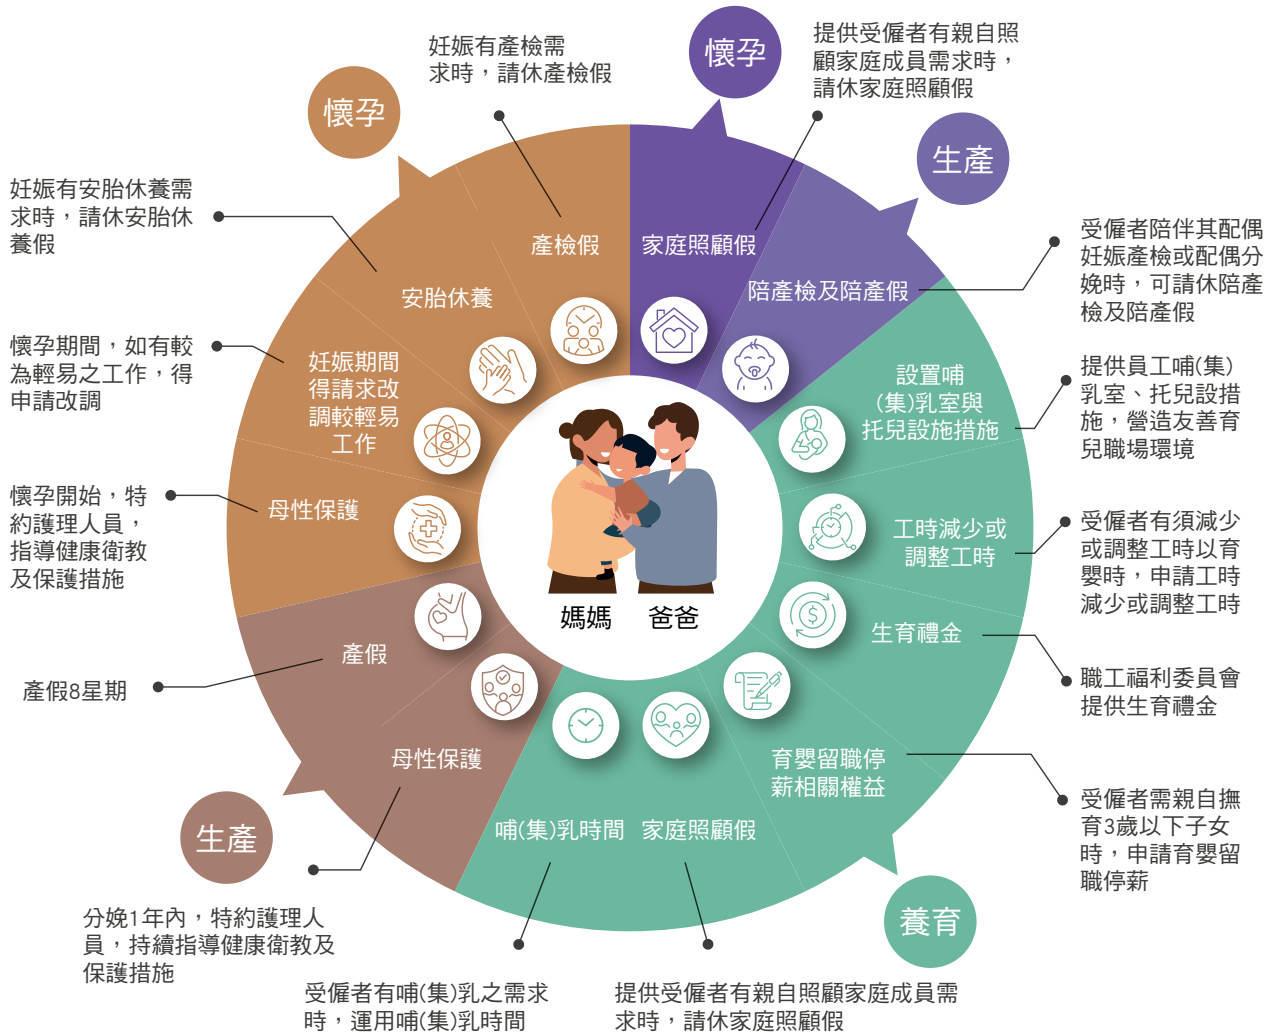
懷孕

妊娠有產檢需求時，請休產檢假

懷孕

提供受僱者有親自照顧家庭成員需求時，請休家庭照顧假

生產

妊娠有安胎休養需求時，請休安胎休養假

產檢假

家庭照顧假

安胎休養

陪產檢及陪產假

受僱者陪伴其配偶妊娠產檢或配偶分娩時，可請休陪產檢及陪產假

懷孕期間，如有較為輕易之工作，得申請改調

妊娠期間得請求改調較輕易工作

設置哺(集)乳室與托兒設施措施

提供員工哺(集)乳室、托兒設措施，營造友善育兒職場環境

懷孕開始，特約護理人員，指導健康衛教及保護措施

母性保護

工時減少或調整工時

受僱者有須減少或調整工時以育嬰時，申請工時減少或調整工時

媽媽

爸爸

生育禮金

職工福利委員會提供生育禮金

產假8星期

產假

母性保護

育嬰留職停薪相關權益

受僱者需親自撫育3歲以下子女時，申請育嬰留職停薪

哺(集)乳時間

家庭照顧假

生產

養育

分娩1年內，特約護理人員，持續指導健康衛教及保護措施

受僱者有哺(集)乳之需求時，運用哺(集)乳時間

提供受僱者有親自照顧家庭成員需求時，請休家庭照顧假